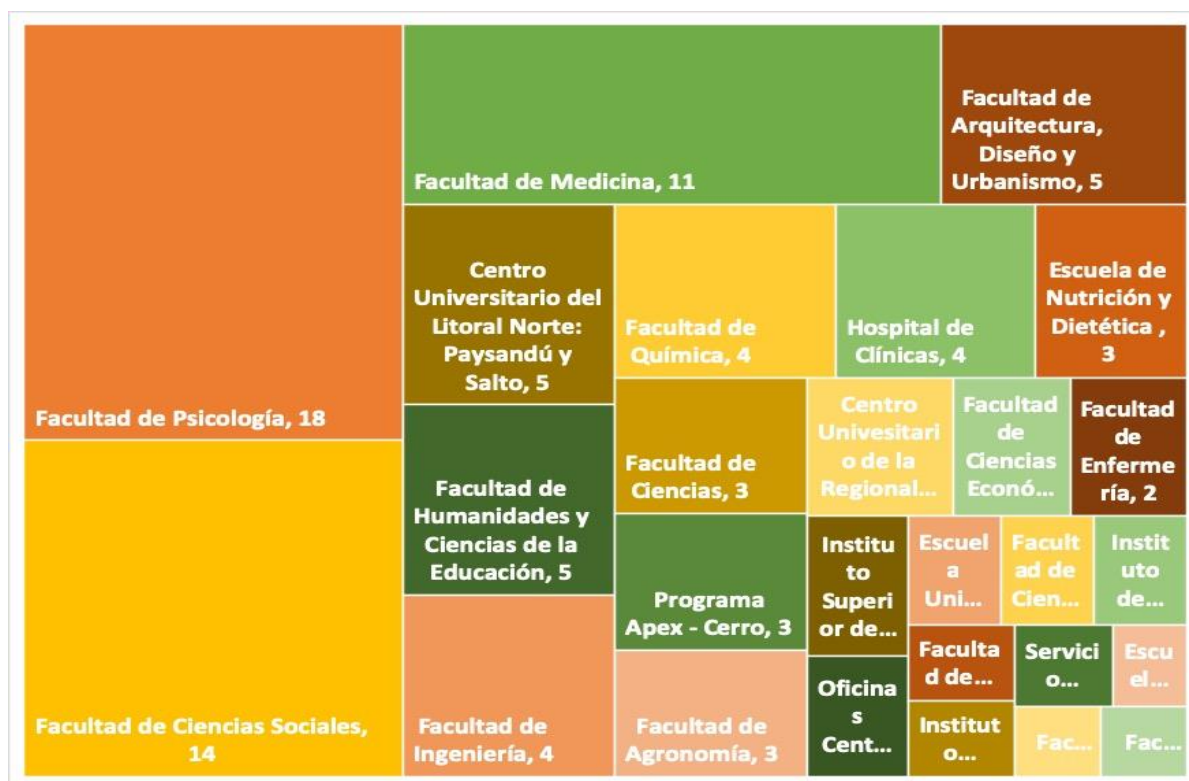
Facultad de Psicología, 18

Facultad de Ciencias Sociales, 14

Facultad de Medicina, 11

Facultad de Arquitectura, Diseño y Urbanismo, 5

Centro Universitario del Litoral Norte: Paysandú y Salto, 5

Facultad de Química, 4

Hospital de Clínicas, 4

Escuela de Nutrición y Dietética , 3

Facultad de Humanidades y Ciencias de la Educación, 5

Facultad de Ciencias, 3

Centro Univesitario de la Regional...

Facultad de Ciencias Econó...

Facultad de Enfermería, 2

Programa Apex - Cerro, 3

Instituto Superior de...

Escuela Uni...

Facultad de Cien...

Instituto de...

Facultad de...

Servicio...

Escuel...

Facultad de Ingeniería, 4

Facultad de Agronomía, 3

Oficinas Cent...

Instituto...

Fac...

Fac...